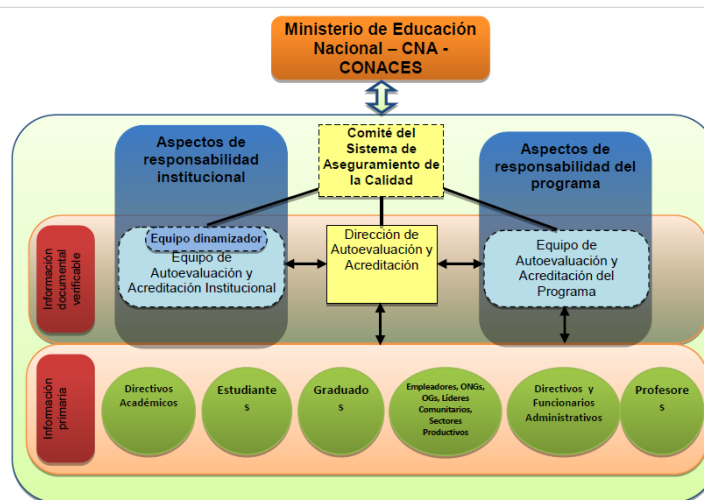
Ministerio de Educación Nacional – CNA - CONACES

Aspectos de responsabilidad institucional

Comité del Sistema de Aseguramiento de la Calidad

Aspectos de responsabilidad del programa

Información documental verificable

Equipo dinamizador

Equipo de Autoevaluación y Acreditación Institucional

Dirección de Autoevaluación y Acreditación

Equipo de Autoevaluación y Acreditación del Programa

Información primaria

Directivos Académicos

Estudiantes

Graduados

Empleadores, ONGs, OGs, Líderes Comunitarios, Sectores Productivos

Directivos y Funcionarios Administrativos

Profesores